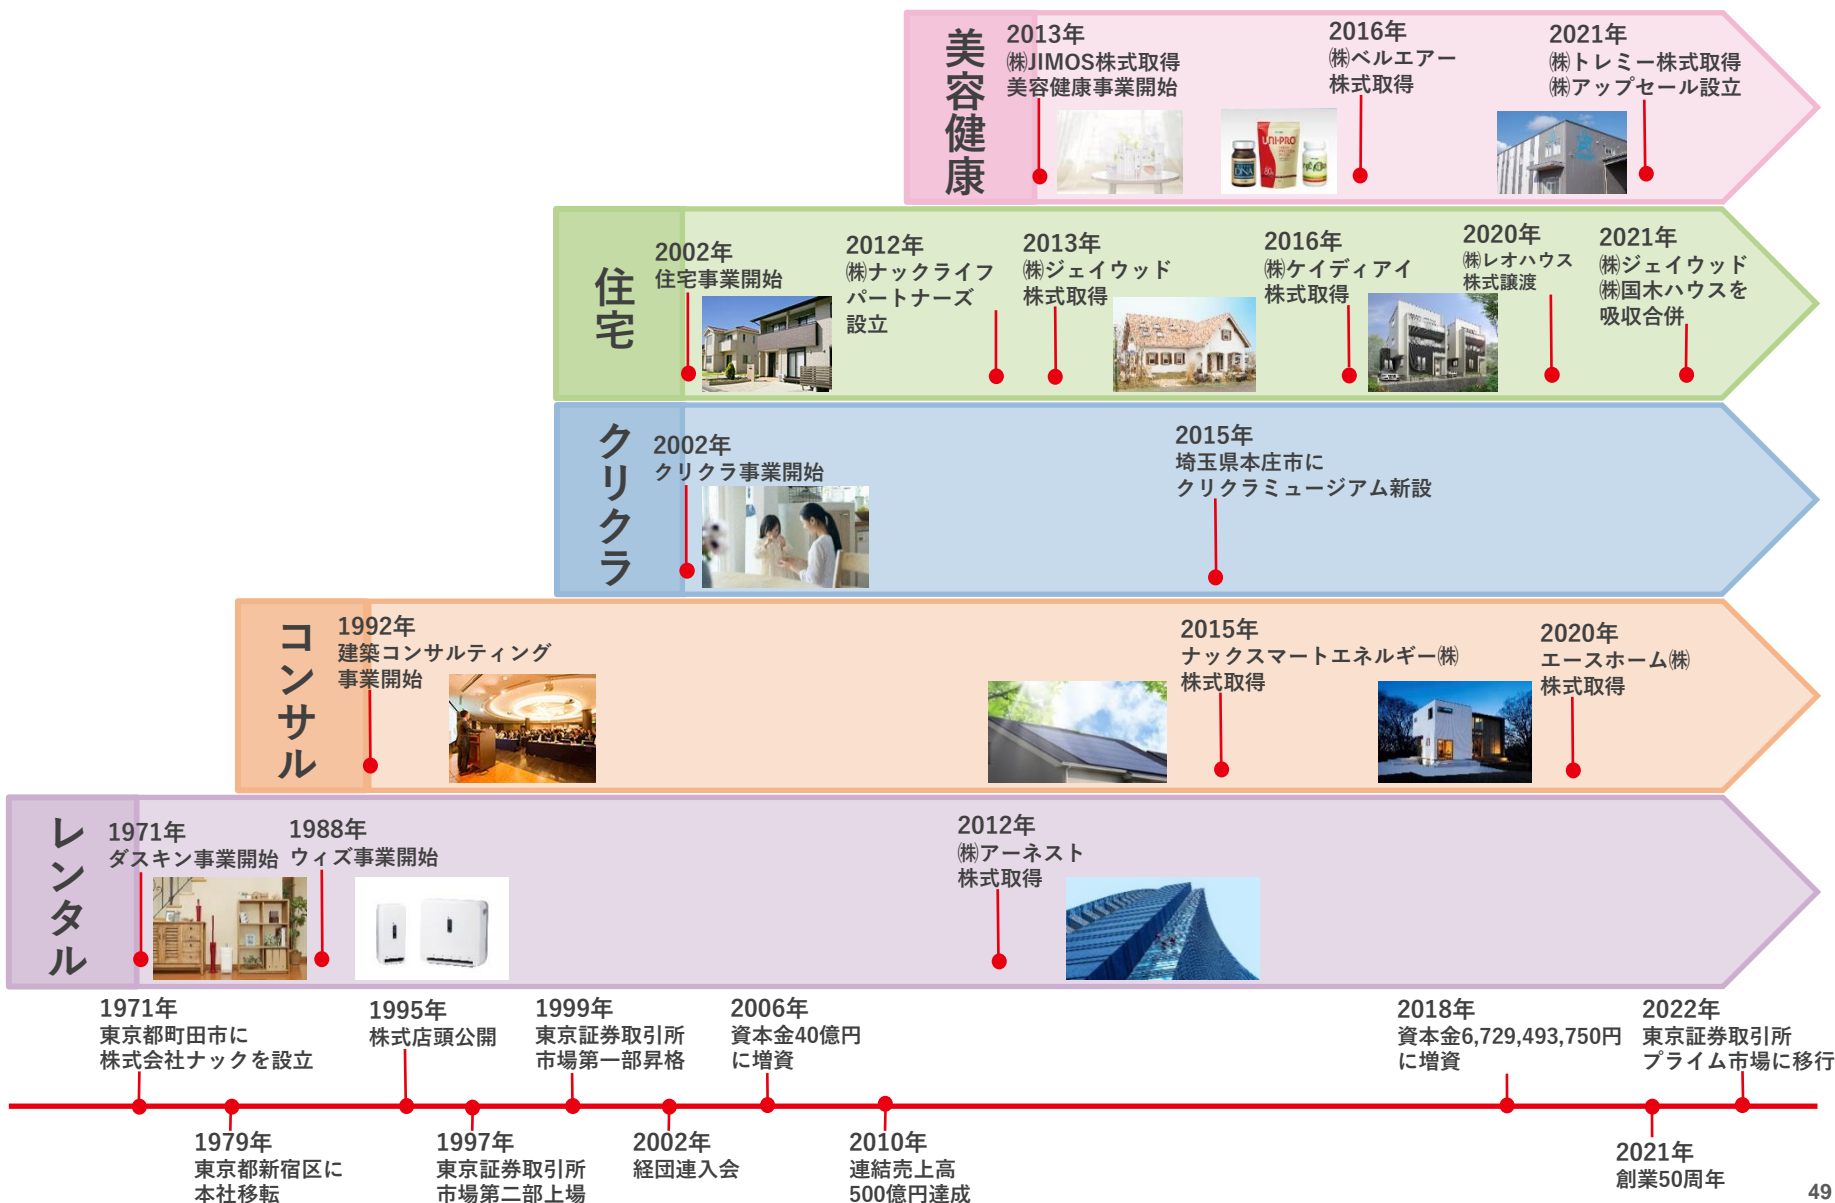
美容健康

2013年
㈱JIMOS株式取得
美容健康事業開始

2016年
㈱ベルエアー
株式取得

2021年
㈱トレミー株式取得
㈱アップセール設立

住宅

2002年
住宅事業開始

2012年
㈱ナックライフパートナーズ
設立

2013年
㈱ジェイウッド
株式取得

2016年
㈱ケイディアイ
株式取得

2020年
㈱レオハウス
株式譲渡

2021年
㈱ジェイウッド
㈱国木ハウスを
吸収合併

クリクラ

2002年
クリクラ事業開始

2015年
埼玉県本庄市に
クリクラミュージアム新設

コンサル

1992年
建築コンサルティング
事業開始

2015年
ナックスマートエネルギー㈱
株式取得

2020年
エースホーム㈱
株式取得

レンタル

1971年
ダスキン事業開始

1988年
ウィズ事業開始

2012年
㈱アーネスト
株式取得

1971年
東京都町田市に
株式会社ナックを設立

1995年
株式店頭公開

1999年
東京証券取引所
市場第一部昇格

2006年
資本金40億円
に増資

2018年
資本金6,729,493,750円
に増資

2022年
東京証券取引所
プライム市場に移行

1979年
東京都新宿区に
本社移転

1997年
東京証券取引所
市場第二部上場

2002年
経団連入会

2010年
連結売上高
500億円達成

2021年
創業50周年

49